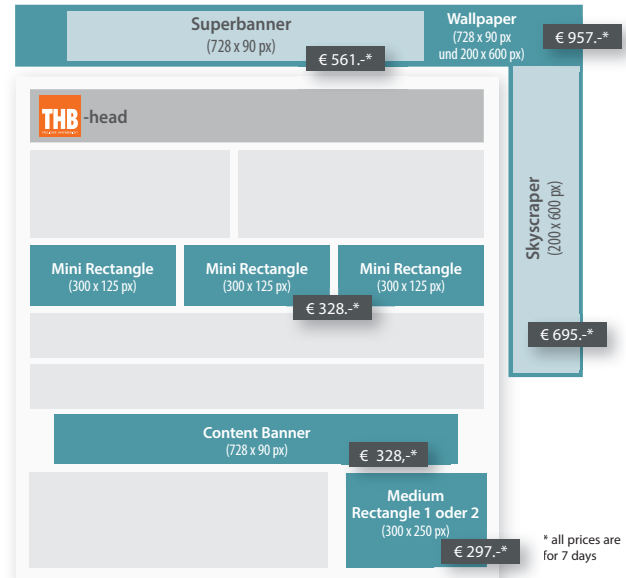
Superbanner
(728 x 90 px)
€ 561.-*

Wallpaper
(728 x 90 px
und 200 x 600 px)
€ 957.-*

THB -head

Skyscraper
(200 x 600 px)

Mini Rectangle
(300 x 125 px)

Mini Rectangle
(300 x 125 px)

Mini Rectangle
(300 x 125 px)

€ 328.-*

€ 695.-*

Content Banner
(728 x 90 px)
€ 328,-*

Medium Rectangle 1 oder 2
(300 x 250 px)
€ 297.-*

* all prices are for 7 days